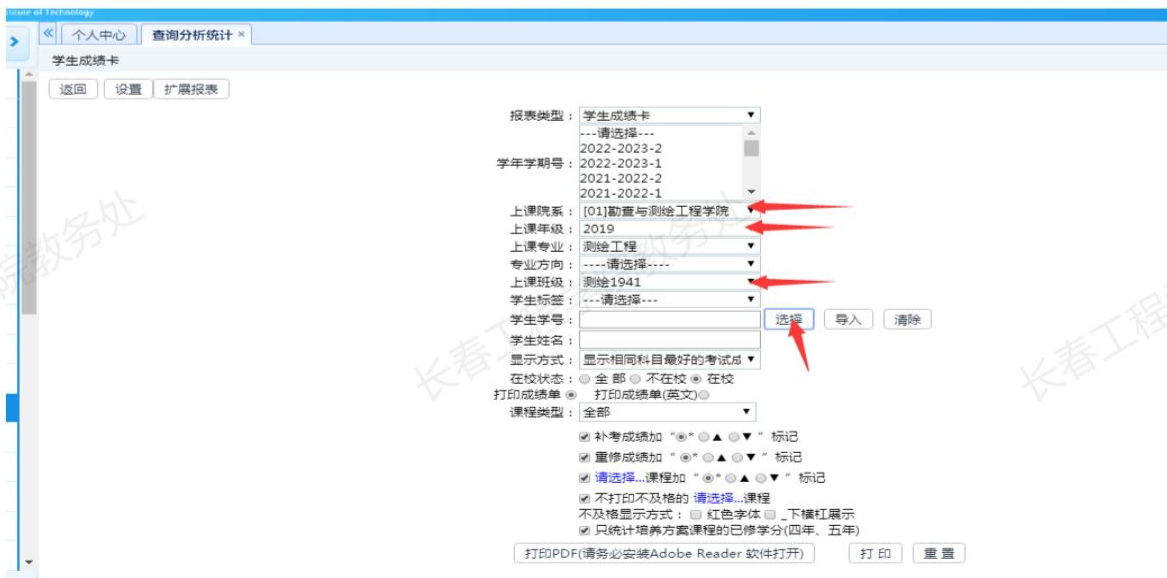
stitute of Technology

> « 个人中心 查询分析统计 ×

学生成绩卡

返回 设置 扩展报表

报表类型： 学生成绩卡

学年学期号： ---请选择--- 2022-2023-2 2022-2023-1 2021-2022-2 2021-2022-1

上课院系： [01]勘查与测绘工程学院

上课年级： 2019

上课专业： 测绘工程

专业方向： ----请选择----

上课班级： 测绘1941

学生标签： ---请选择---

学生学号： 选择 导入 清除

学生姓名：

显示方式： 显示相同科目最好的考试成

在校状态： ○ 全 部 ○ 不在校 ◉ 在校

打印成绩单 ◉ 打印成绩单(英文)○

课程类型： 全部

☑ 补考成绩加 "◉" ○▲ ○▼ " 标记

☑ 重修成绩加 " ◉" ○▲ ○▼ " 标记

☑ 请选择...课程加 "◉" ○▲ ○▼ " 标记

☑ 不打印不及格的 请选择...课程

不及格显示方式： ☐ 红色字体 ☐ _下横杠展示

☑ 只统计培养方案课程的已修学分(四年、五年)

打印PDF(请务必安装Adobe Reader 软件打开) 打 印 重 置

教务处 长春工程学院教务处 长春工程